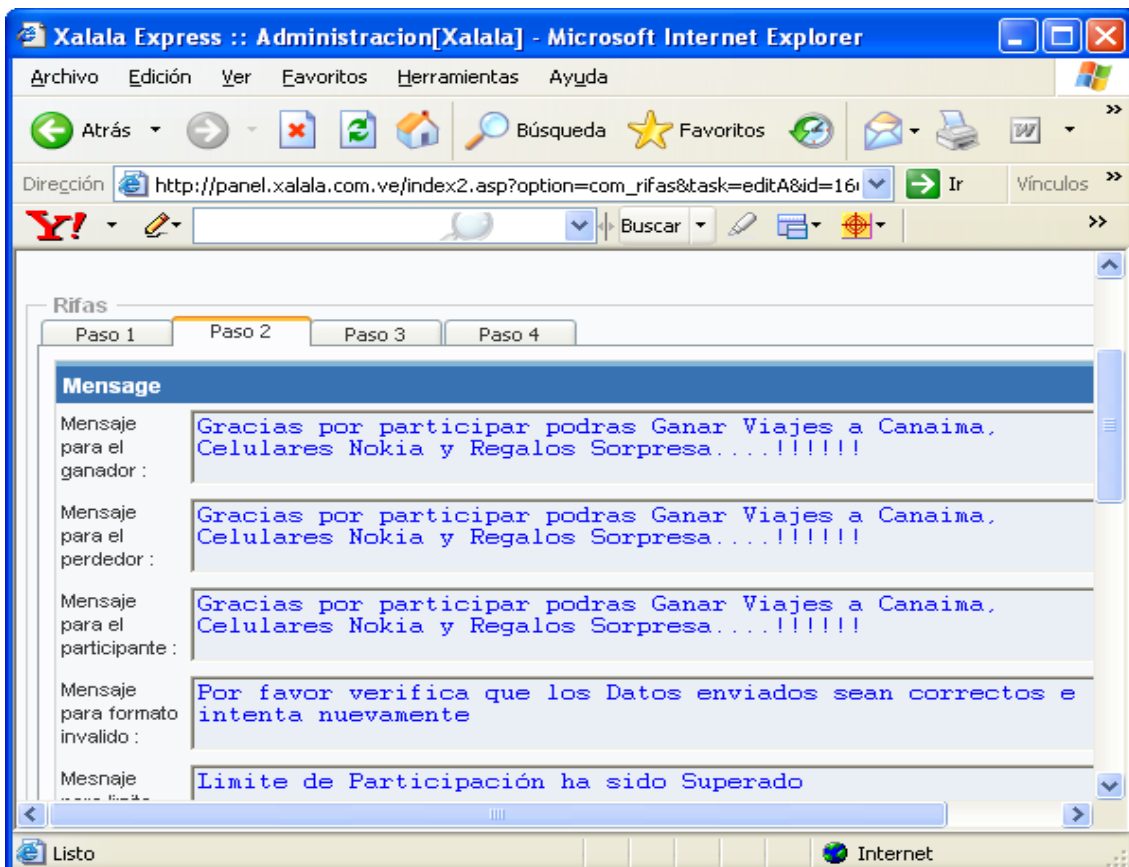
Xalala Express :: Administracion[Xalala] - Microsoft Internet Explorer

Archivo Edición Ver Favoritos Herramientas Ayuda

Atrás Búsqueda Favoritos

Dirección http://panel.xalala.com.ve/index2.asp?option=com_rifas&task=editA&id=16 Ir Vínculos

Buscar

Rifas

Paso 1 Paso 2 Paso 3 Paso 4

Mensage

Mensaje para el ganador : Gracias por participar podras Ganar Viajes a Canaima, Celulares Nokia y Regalos Sorpresa....!!!!!!

Mensaje para el perdedor : Gracias por participar podras Ganar Viajes a Canaima, Celulares Nokia y Regalos Sorpresa....!!!!!!

Mensaje para el participante : Gracias por participar podras Ganar Viajes a Canaima, Celulares Nokia y Regalos Sorpresa....!!!!!!

Mensaje para formato invalido : Por favor verifica que los Datos enviados sean correctos e intenta nuevamente

Mesnaje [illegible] Limite de Participación ha sido Superado

Listo Internet